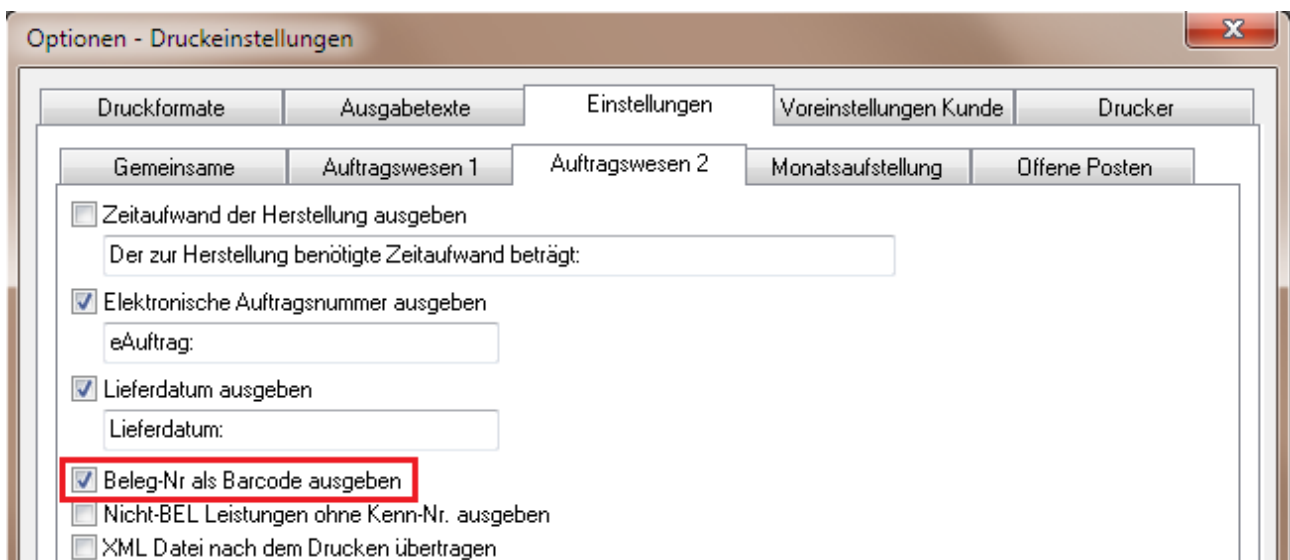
Optionen - Druckeinstellungen

Druckformate | Ausgabetexte | Einstellungen | Voreinstellungen Kunde | Drucker

Gemeinsame | Auftragswesen 1 | Auftragswesen 2 | Monatsaufstellung | Offene Posten

Zeitaufwand der Herstellung ausgeben

Der zur Herstellung benötigte Zeitaufwand beträgt:

Elektronische Auftragsnummer ausgeben

eAuftrag:

Lieferdatum ausgeben

Lieferdatum:

Beleg-Nr als Barcode ausgeben

Nicht-BEL Leistungen ohne Kenn-Nr. ausgeben

XML Datei nach dem Drucken übertragen